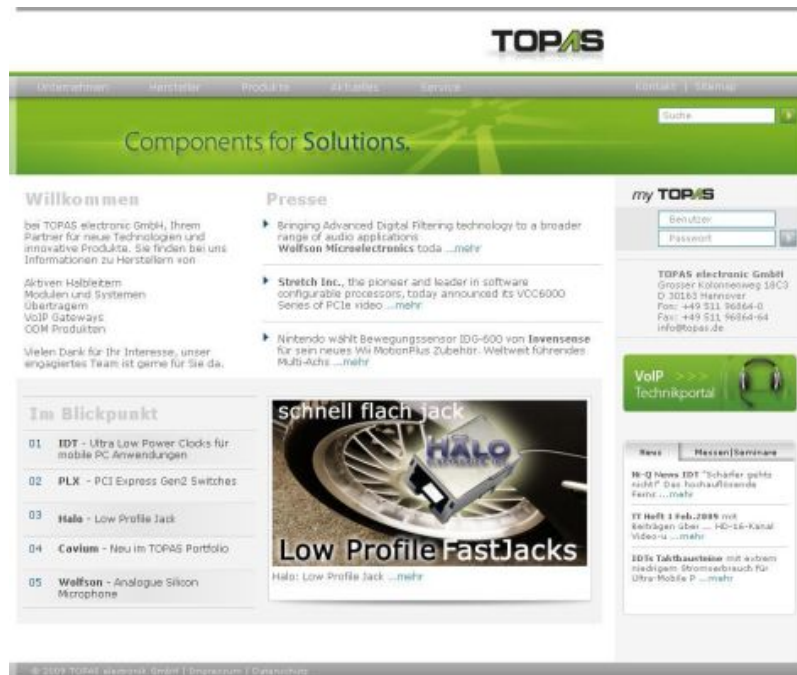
TOPAS

Unternehmen Hersteller Produkte Aktuelles Service

Kontakt | Sitemap

Suche

Components for Solutions.

Willkommen

bei TOPAS electronic GmbH, Ihrem Partner für neue Technologien und innovative Produkte. Sie finden bei uns Informationen zu Herstellern von

Aktiven Halbleitern
Modulen und Systemen
Übertragern
VoIP Gateways
COM Produkten

Vielen Dank für Ihr Interesse, unser engagiertes Team ist gerne für Sie da.

Presse

Bringing Advanced Digital Filtering technology to a broader range of audio applications **Wolfson Microelectronics** toda ...mehr

**Stretch Inc.**, the pioneer and leader in software configurable processors, today announced its VCC6000 Series of PCIe video ...mehr

Nintendo wählt Bewegungssensor IDG-600 von **Invensense** für sein neues Wii MotionPlus Zubehör. Weltweit führendes Multi-Achs ...mehr

Im Blickpunkt

01 **IDT** - Ultra Low Power Clocks für mobile PC Anwendungen

02 **PLX** - PCI Express Gen2 Switches

03 **Halo** - Low Profile Jack

04 **Cavium** - Neu im TOPAS Portfolio

05 **Wolfson** - Analogue Silicon Microphone

schnell flach jack

HALO

Low Profile FastJacks

Halo: Low Profile Jack ...mehr

my TOPAS

Benutzer

Passwort

TOPAS electronic GmbH
Grosser Kolonnenweg 18C
D 30163 Hannover
Fon: +49 511 96864-0
Fax: +49 511 96864-64
info@topas.de

VoIP >>>
Technikportal

News | Messen|Seminare

**Hi-Q News IDT** "Schärfer gehts nicht" Das hochauflösende Fernс ...mehr

**IT Heft 1 Feb.2009** mit Beiträgen über ... HD-16-Kanal Video-u ...mehr

**IDTs Taktbausteine** mit extrem niedrigem Stromverbrauch für Ultra-Mobile P ...mehr

© 2009 TOPAS electronic GmbH | Impressum | Datenschutz